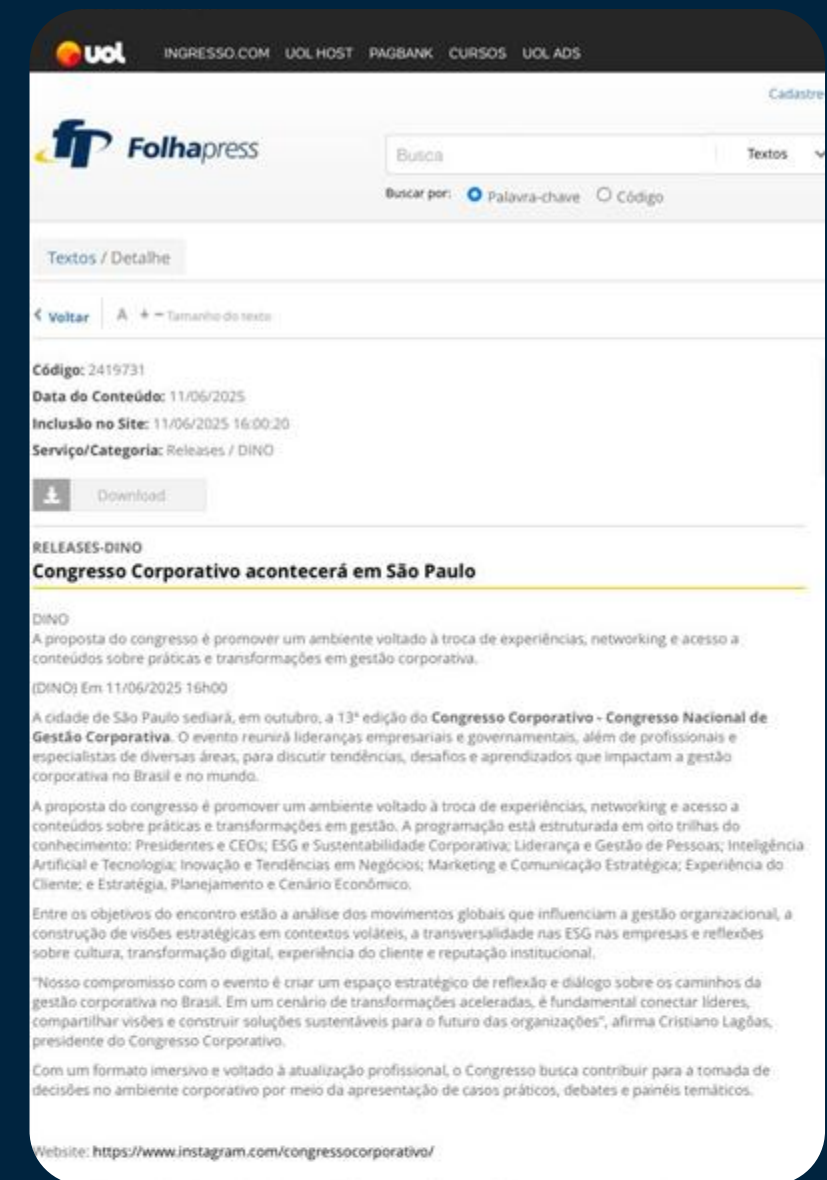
uol INGRESSO.COM UOL HOST PAGBANK CURSOS UOL ADS

Cadastre

Folhapress

Busca

Textos

Buscar por: Palavra-chave Código

Textos / Detalhe

< Voltar A + − Tamanho do texto

Código: 2419731
Data do Conteúdo: 11/06/2025
Inclusão no Site: 11/06/2025 16:00:20
Serviço/Categoria: Releases / DINO

Download

RELEASES-DINO
Congresso Corporativo acontecerá em São Paulo

DINO
A proposta do congresso é promover um ambiente voltado à troca de experiências, networking e acesso a conteúdos sobre práticas e transformações em gestão corporativa.

(DINO) Em 11/06/2025 16h00

A cidade de São Paulo sediará, em outubro, a 13ª edição do Congresso Corporativo - Congresso Nacional de Gestão Corporativa. O evento reunirá lideranças empresariais e governamentais, além de profissionais e especialistas de diversas áreas, para discutir tendências, desafios e aprendizados que impactam a gestão corporativa no Brasil e no mundo.

A proposta do congresso é promover um ambiente voltado à troca de experiências, networking e acesso a conteúdos sobre práticas e transformações em gestão. A programação está estruturada em oito trilhas do conhecimento: Presidentes e CEOs; ESG e Sustentabilidade Corporativa; Liderança e Gestão de Pessoas; Inteligência Artificial e Tecnologia; Inovação e Tendências em Negócios; Marketing e Comunicação Estratégica; Experiência do Cliente; e Estratégia, Planejamento e Cenário Econômico.

Entre os objetivos do encontro estão a análise dos movimentos globais que influenciam a gestão organizacional, a construção de visões estratégicas em contextos voláteis, a transversalidade nas ESG nas empresas e reflexões sobre cultura, transformação digital, experiência do cliente e reputação institucional.

"Nosso compromisso com o evento é criar um espaço estratégico de reflexão e diálogo sobre os caminhos da gestão corporativa no Brasil. Em um cenário de transformações aceleradas, é fundamental conectar líderes, compartilhar visões e construir soluções sustentáveis para o futuro das organizações", afirma Cristiano Lagôas, presidente do Congresso Corporativo.

Com um formato imersivo e voltado à atualização profissional, o Congresso busca contribuir para a tomada de decisões no ambiente corporativo por meio da apresentação de casos práticos, debates e painéis temáticos.

Website: https://www.instagram.com/congressocorporativo/